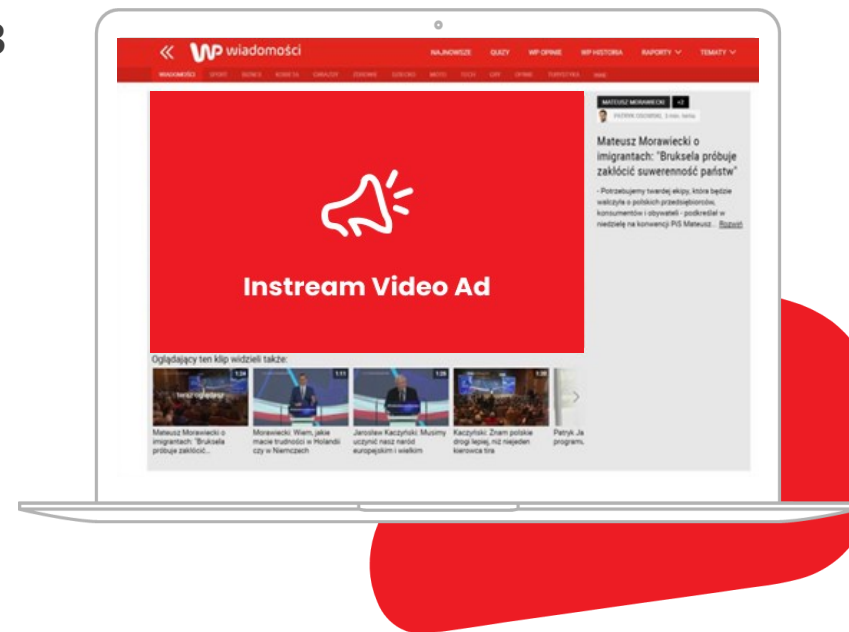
3

wiadomości

NAJNOWSZE QUIZY WP OPINIE WP HISTORIA RAPORTY TEMATY

WIADOMOŚCI SPORT BIZNES KOBIETA GWIAZDY ZDROWIE DZIECKO MOTO TECH GRY OPINIE TURYSTYKA WIĘCEJ

Instream Video Ad

MATEUSZ MORAWIECKI +2

PATRYK OSOWSKI, 2 min. temu

Mateusz Morawiecki o imigrantach: "Bruksela próbuje zakłócić suwerenność państw"

- Potrzebujemy twardej ekipy, która będzie walczyła o polskich przedsiębiorców, konsumentów i obywateli - podkreślał w niedzielę na konwencji PiS Mateusz... Rozwiń

Oglądający ten klip widzieli także:

1:34 Mateusz Morawiecki o imigrantach: "Bruksela próbuje zakłócić...

1:11 Morawiecki: Wiem, jakie macie trudności w Holandii czy w Niemczech

1:28 Jarosław Kaczyński: Musimy uczynić nasz naród europejskim i wielkim

1:20 Kaczyński: Znam polskie drogi lepiej, niż niejeden kierowca tira

Patryk Ja program...